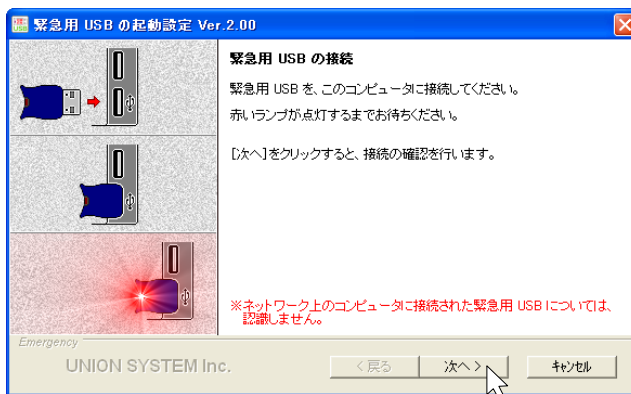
緊急用 USB の起動設定 Ver.2.00

緊急用 USB の接続

緊急用 USB を、このコンピュータに接続してください。

赤いランプが点灯するまでお待ちください。

[次へ] をクリックすると、接続の確認を行います。

※ネットワーク上のコンピュータに接続された緊急用 USB については、認識しません。

Emergency

UNION SYSTEM Inc.

< 戻る

次へ >

キャンセル